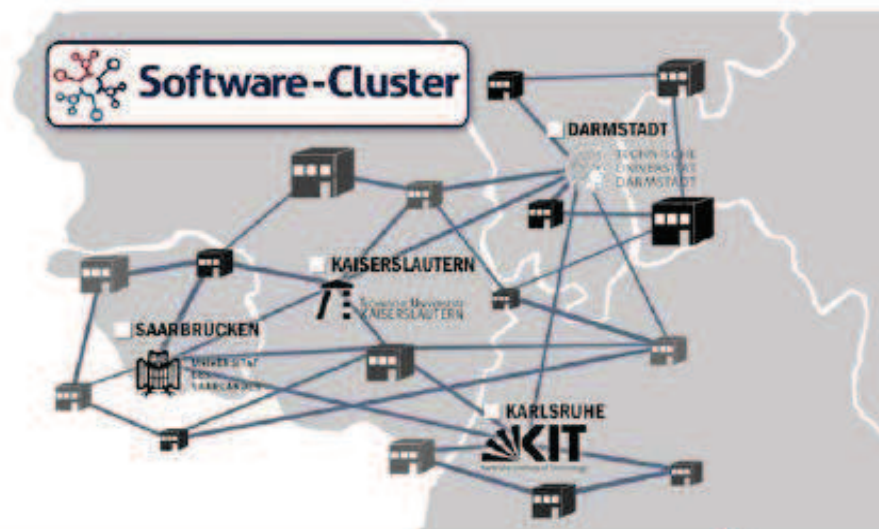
Software-Cluster

DARMSTADT

TECHNISCHE UNIVERSITÄT DARMSTADT

KAISERSLAUTERN

Technische Universität KAISERSLAUTERN

SAARBRÜCKEN

UNIVERSITÄT DES SAARLANDES

KARLSRUHE

KIT

Karlsruhe Institute of Technology